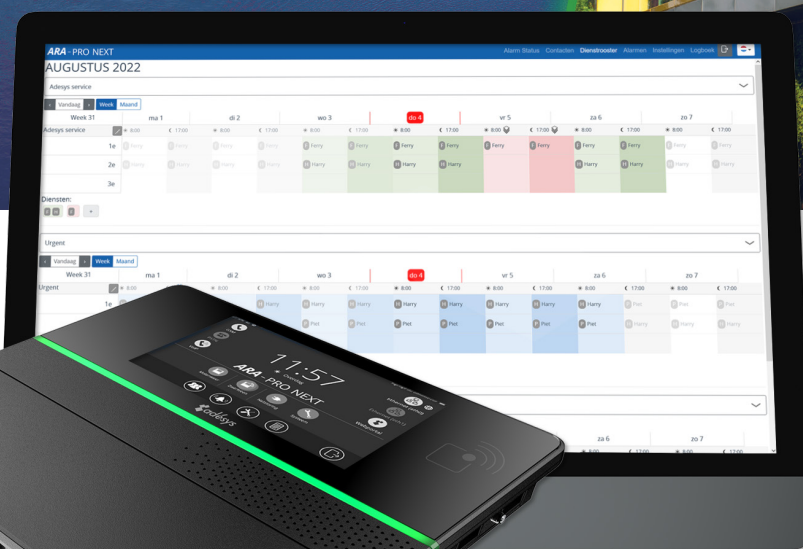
ARA - PRO NEXT

Alarm Status Contacten Dienstrooster Alarmen Instellingen Logboek

AUGUSTUS 2022

Adesys service

< Vandaag > Week Maand

| Week 31 | ma 1 | di 2 | wo 3 | do 4 | vr 5 | za 6 | zo 7 |
|---|---|---|---|---|---|---|---|
| Adesys service | 8:00 17:00 | 8:00 17:00 | 8:00 17:00 | 8:00 17:00 | 8:00 17:00 | 8:00 17:00 | 8:00 17:00 |
| 1e | Ferry Ferry | Ferry Ferry | Ferry Ferry | Ferry Ferry | Ferry Ferry | Ferry Ferry | Ferry Ferry |
| 2e | Harry Harry | Harry Harry | Harry Harry | Harry Harry | | Harry Harry | Harry Harry |
| 3e | | | | | | | |

Diensten:

Urgent

< Vandaag > Week Maand

| Week 31 | ma 1 | di 2 | wo 3 | do 4 | vr 5 | za 6 | zo 7 |
|---|---|---|---|---|---|---|---|
| Urgent | 8:00 | 8:00 17:00 | 8:00 17:00 | 8:00 17:00 | 8:00 17:00 | 8:00 17:00 | 8:00 17:00 |
| 1e | | Harry | Harry Harry | Harry Harry | Harry Harry | Harry Piet | Piet Piet |
| | | Piet | Piet Piet | Piet Piet | Piet Piet | Piet Harry | Harry Harry |

za 6 zo 7
8:00 17:00 8:00 17:00

11:57

ARA PRO NEXT

adesys